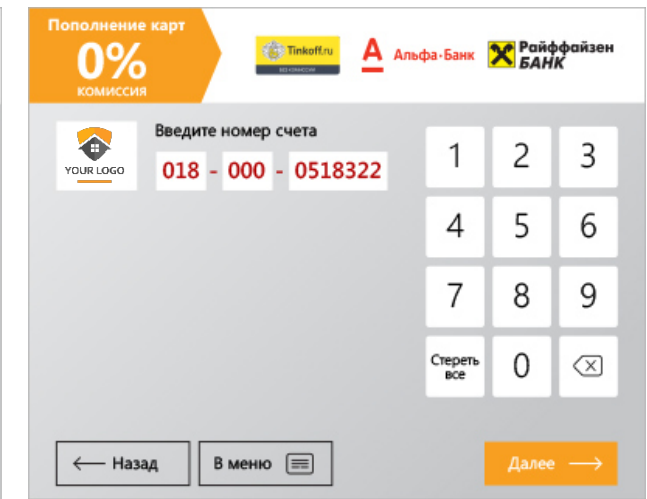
Пополнение карт
0%
КОМИССИЯ

Tinkoff.ru
БЕЗ КОМИССИИ

А Альфа-Банк

Райффайзен БАНК

YOUR LOGO

Введите номер счета
018 - 000 - 0518322

| 1 | 2 | 3 |
|---|---|---|
| 4 | 5 | 6 |
| 7 | 8 | 9 |
| Стереть все | 0 | ⌫ |

⟵ Назад
В меню
Далее ⟶